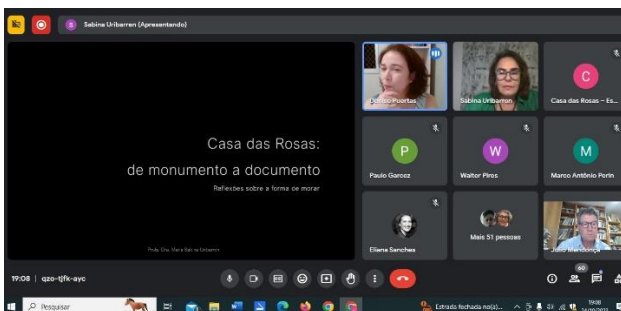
S Sabina Uribarren (Apresentando)

Casa das Rosas:
de monumento a documento
Reflexões sobre a forma de morar

Profa. Dra. Maria Sabina Uribarren

Denise Puertas
Sabina Uribarren
C
Casa das Rosas – Es...
P
Paulo Garcez
W
Walter Piros
M
Marco Antônio Perin
Eliana Sanches
Mais 51 pessoas
Julio Mendonça

19:08 | qzo-tjfk-ayc

60

Pesquisar
Estrada fechada no(s)...
19:08
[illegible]